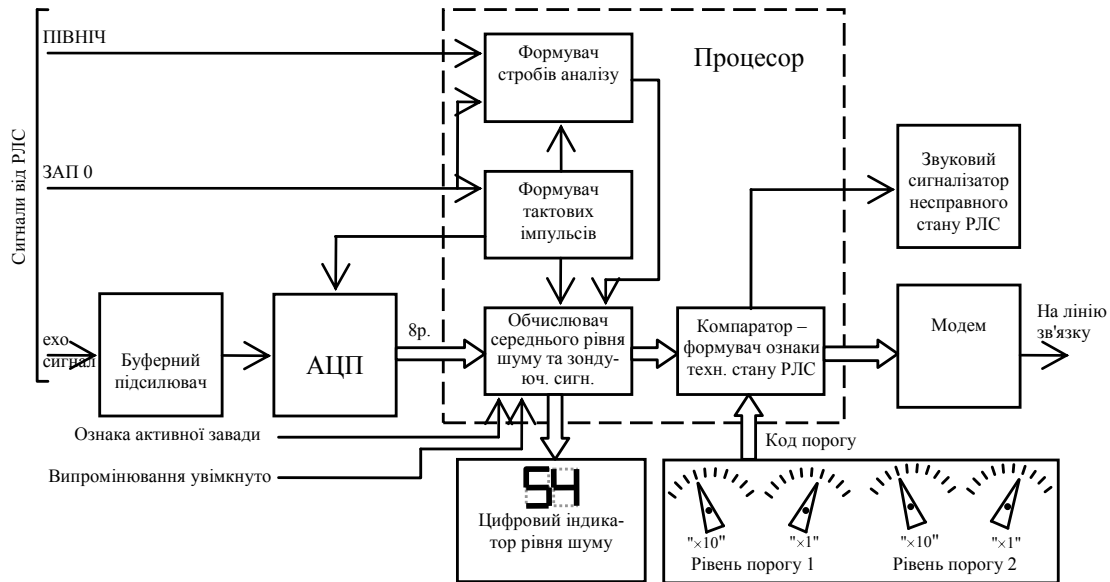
Сигнали від РЛС

ПІВНІЧ

ЗАП 0

ехо сигнал

Процесор

Формувач стробів аналізу

Формувач тактових імпульсів

Звуковий сигналізатор несправного стану РЛС

Буферний підсилювач

АЦП

8р.

Обчислювач середнього рівня шуму та зондуюч. сигн.

Компаратор – формувач ознаки техн. стану РЛС

Модем

На лінію зв'язку

Ознака активної завади

Випромінування увімкнуто

Код порогу

54

Цифровий індикатор рівня шуму

"×10" "×1" "×10" "×1"

Рівень порогу 1

Рівень порогу 2